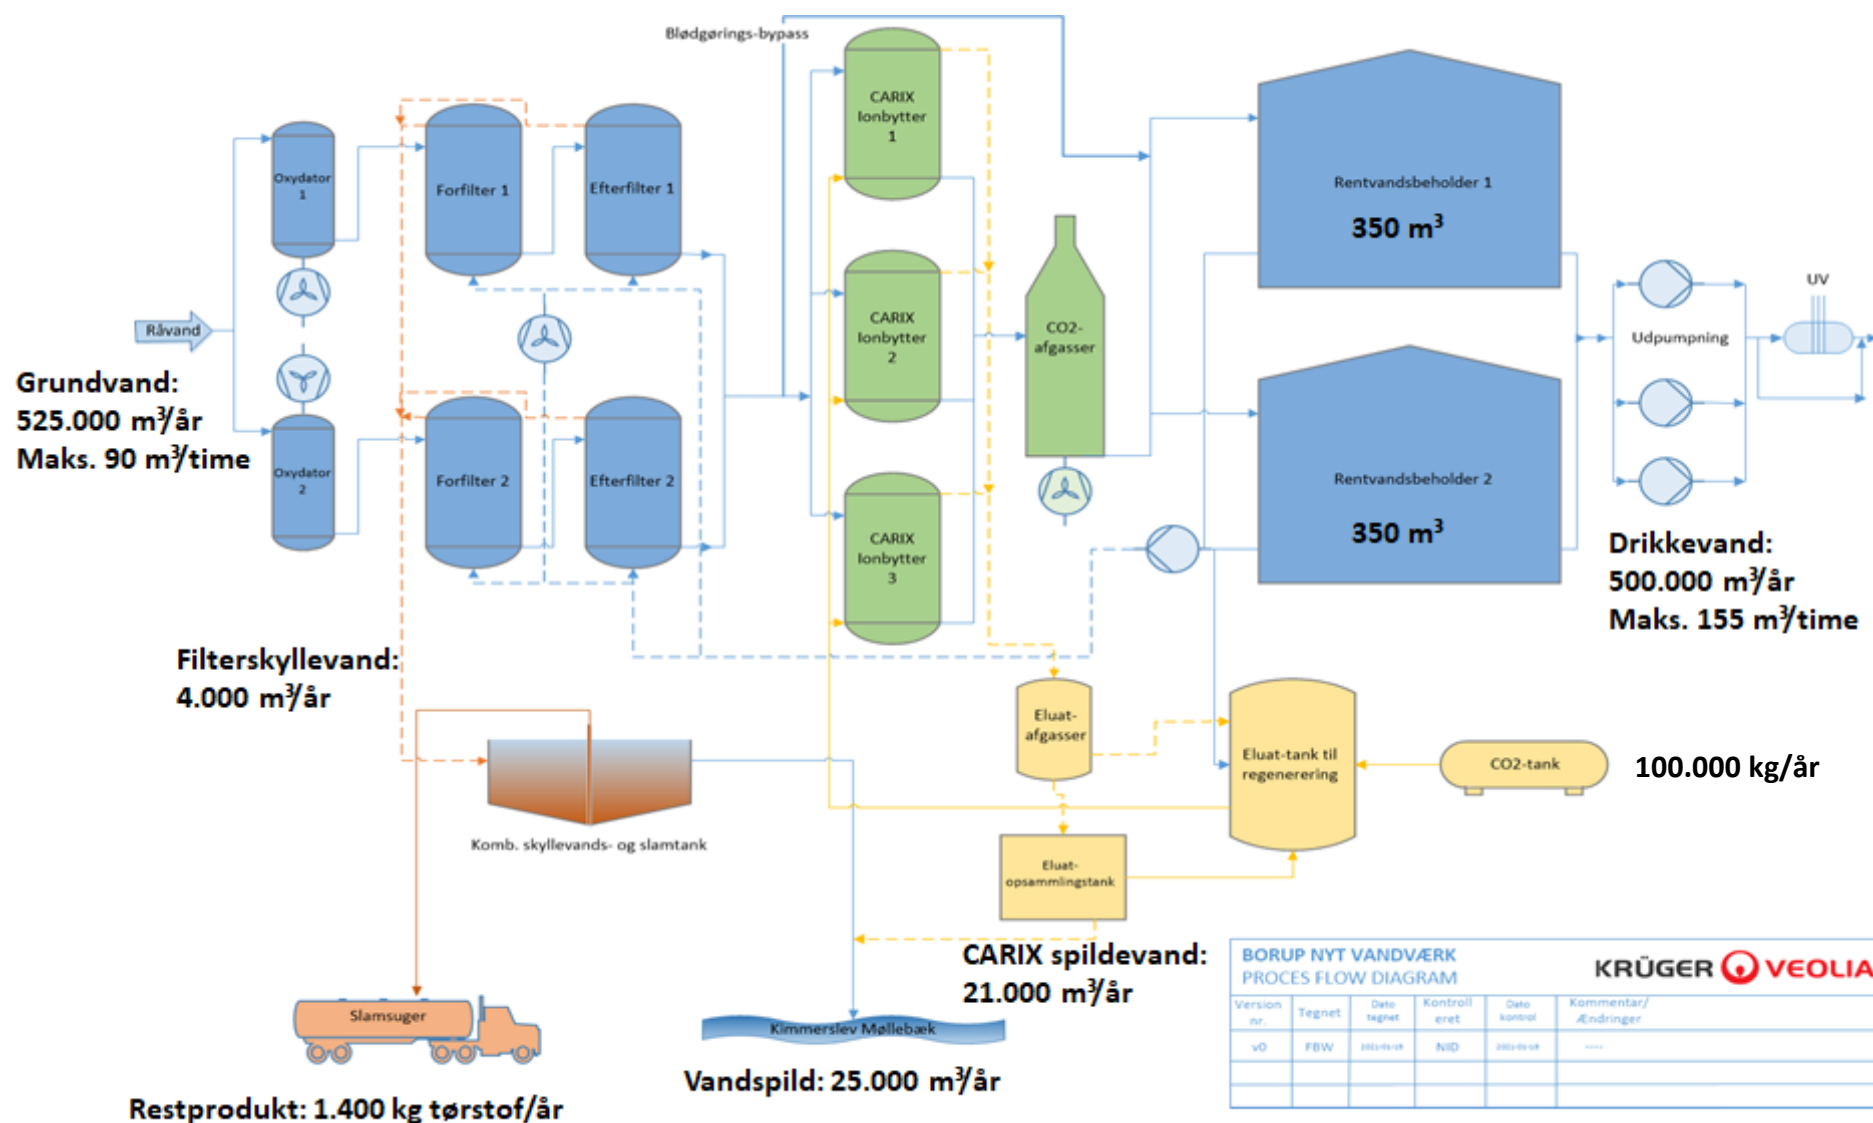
Blødgørings-bypass

Råvand

Grundvand:
525.000 m$^3$/år
Maks. 90 m$^3$/time

Oxydator 1

Oxydator 2

Forfilter 1

Efterfilter 1

Forfilter 2

Efterfilter 2

CARIX Ionbytter 1

CARIX Ionbytter 2

CARIX Ionbytter 3

CO2-afgasser

Rentvandsbeholder 1
350 m$^3$

Rentvandsbeholder 2
350 m$^3$

Udpumpning

UV

Drikkevand:
500.000 m$^3$/år
Maks. 155 m$^3$/time

Filterskyllevand:
4.000 m$^3$/år

Eluat-afgasser

Eluat-tank til regenerering

CO2-tank

100.000 kg/år

Komb. skyllevands- og slamtank

Eluat-opsamlingstank

CARIX spildevand:
21.000 m$^3$/år

Slamsuger

Kimmerslev Møllebæk

Vandspild: 25.000 m$^3$/år

Restprodukt: 1.400 kg tørstof/år

BORUP NYT VANDVÆRK
PROCES FLOW DIAGRAM

KRÜGER VEOLIA

| Version nr. | Tegnet | Dato tegnet | Kontrolleret | Dato kontrol | Kommentar/ Ændringer |
|---|---|---|---|---|---|
| v0 | FBW | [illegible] | NID | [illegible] | ---- |